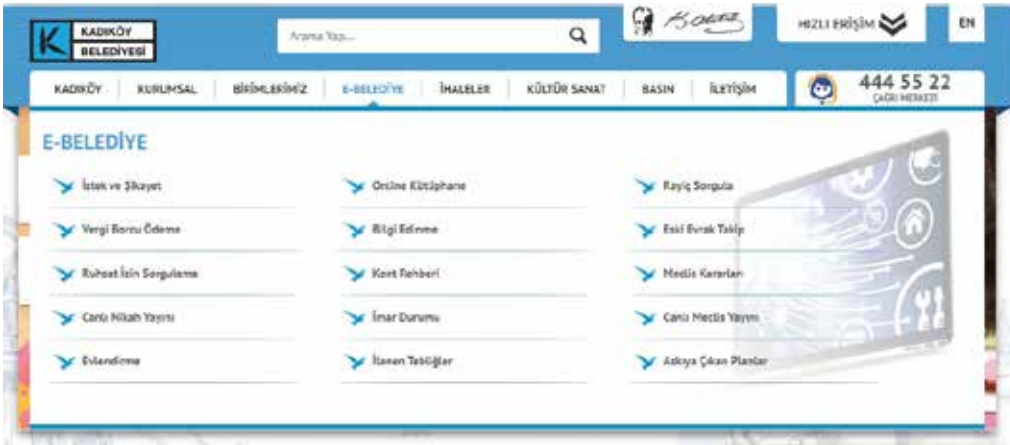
K KADIKÖY BELEDİYESİ

Arama Yap...

HIZLI ERİŞİM

EN

KADIKÖY | KURUMSAL | BİRİMLERİMİZ | E-BELEDİYE | İHALELER | KÜLTÜR SANAT | BASIN | İLETİŞİM

444 55 22
ÇAĞRI MERKEZİ

E-BELEDİYE

İstek ve Şikayet

Online Kütüphane

Rayiç Sorgula

Vergi Borcu Ödeme

Bilgi Edinme

Eski Evrak Takip

Ruhsat İzin Sorgulama

Kent Rehberi

Meclis Kararları

Canlı Nikah Yayını

İmar Durumu

Canlı Meclis Yayını

Evlendirme

İlanen Tebliğler

Askıya Çıkan Planlar